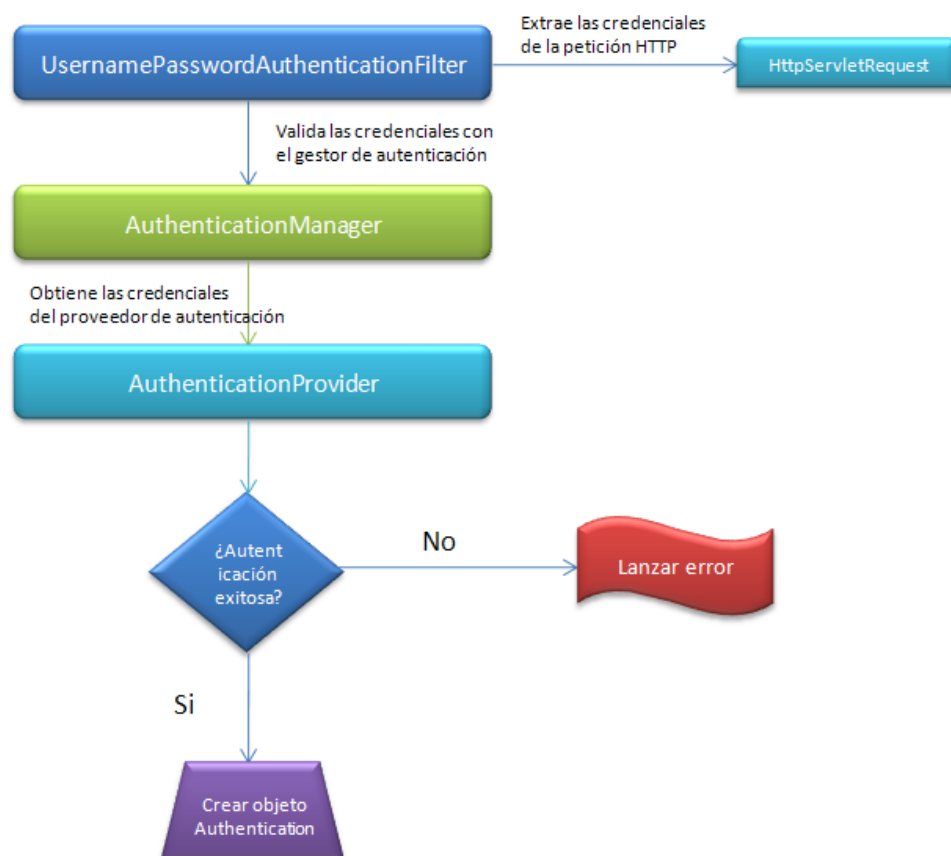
UsernamePasswordAuthenticationFilter

Extrae las credenciales de la petición HTTP

HttpServletRequest

Valida las credenciales con el gestor de autenticación

AuthenticationManager

Obtiene las credenciales del proveedor de autenticación

AuthenticationProvider

¿Autenticación exitosa?

No

Lanzar error

Si

Crear objeto Authentication